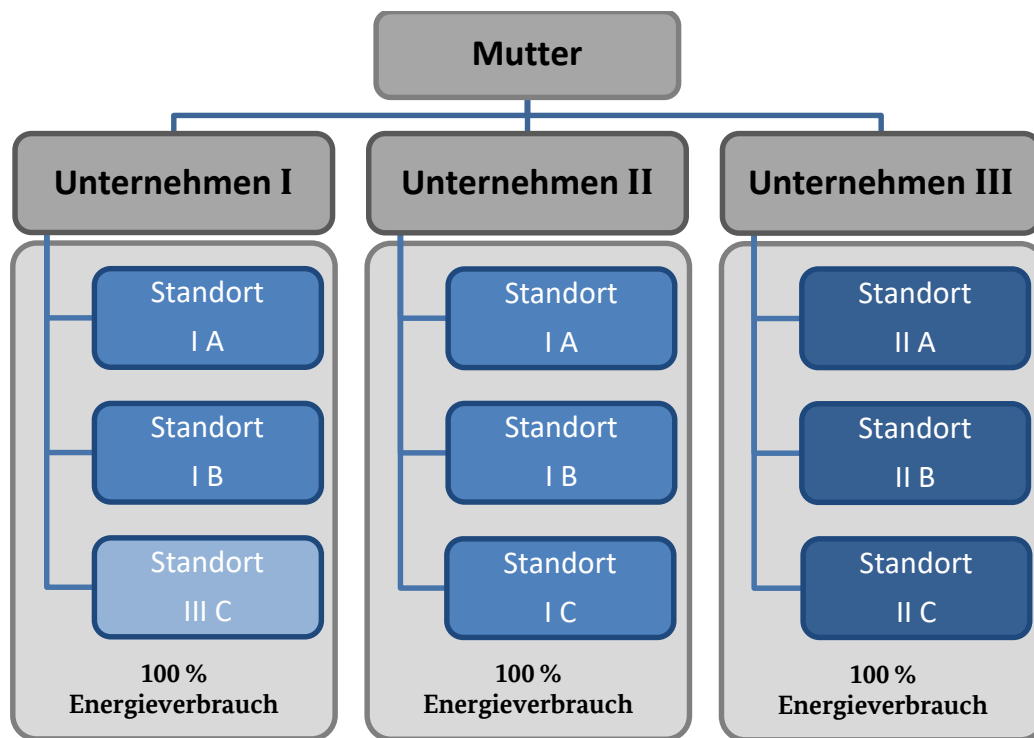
Mutter

Unternehmen I

Standort I A

Standort I B

Standort III C

100 % Energieverbrauch

Unternehmen II

Standort I A

Standort I B

Standort I C

100 % Energieverbrauch

Unternehmen III

Standort II A

Standort II B

Standort II C

100 % Energieverbrauch